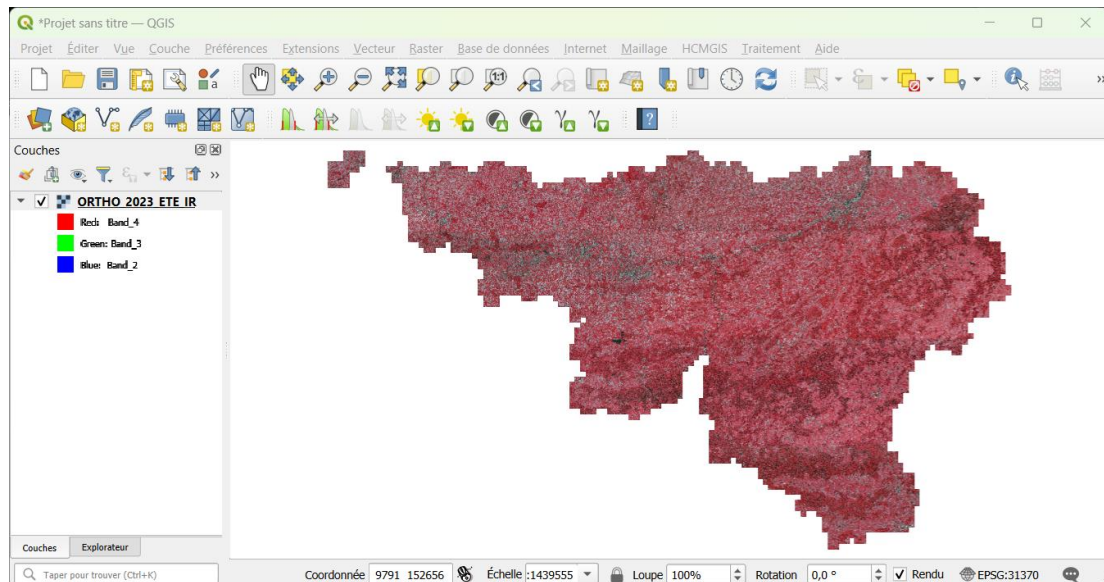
*Projet sans titre — QGIS

Projet Éditer Vue Couche Préférences Extensions Vecteur Raster Base de données Internet Maillage HCMGIS Traitement Aide

Couches

ORTHO 2023 ETE IR
Red: Band_4
Green: Band_3
Blue: Band_2

Couches Explorateur

Taper pour trouver (Ctrl+K)

Coordonnée 9791 152656 Échelle :1439555 Loupe 100% Rotation 0,0 ° Rendu EPSG:31370